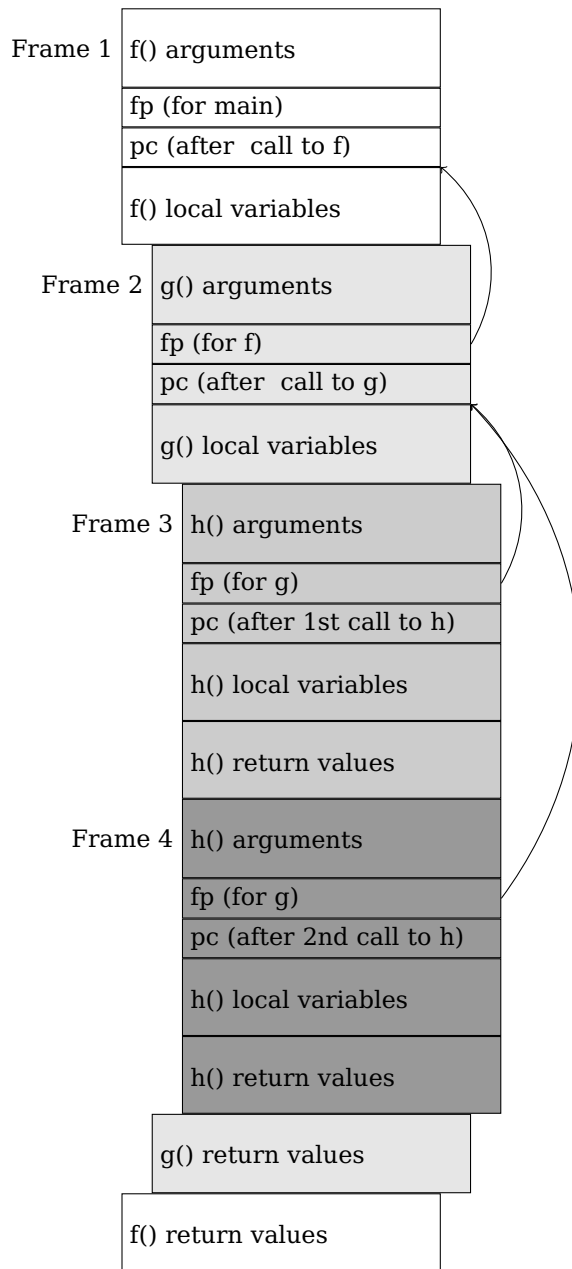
Frame 1
f() arguments
fp (for main)
pc (after call to f)
f() local variables

Frame 2
g() arguments
fp (for f)
pc (after call to g)
g() local variables

Frame 3
h() arguments
fp (for g)
pc (after 1st call to h)
h() local variables
h() return values

Frame 4
h() arguments
fp (for g)
pc (after 2nd call to h)
h() local variables
h() return values

g() return values

f() return values